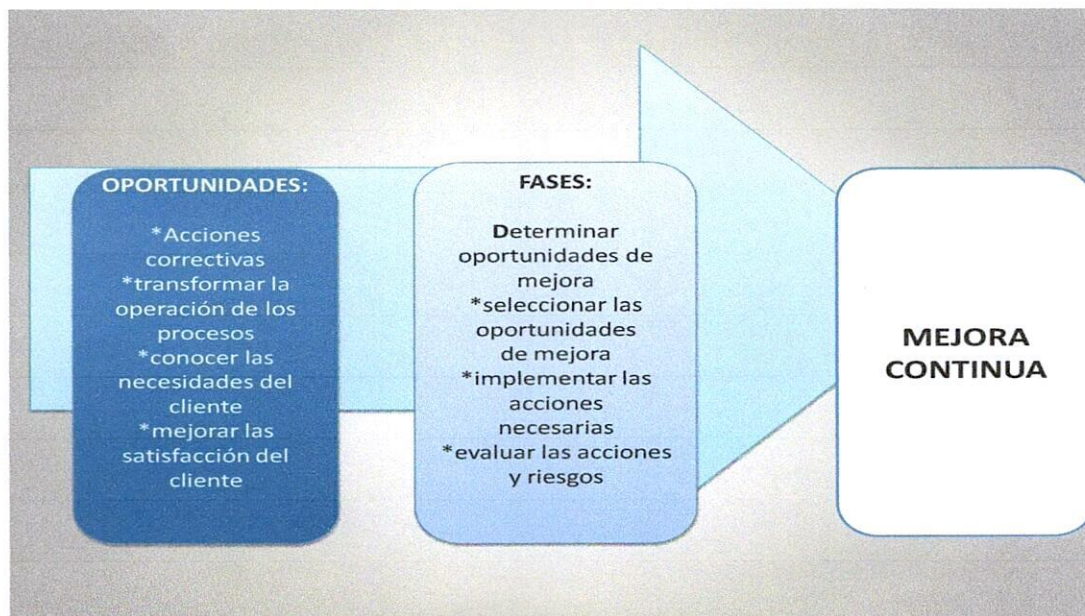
OPORTUNIDADES:

*Acciones correctivas
*transformar la operación de los procesos
*conocer las necesidades del cliente
*mejorar las satisfacción del cliente

FASES:

Determinar oportunidades de mejora
*seleccionar las oportunidades de mejora
*implementar las acciones necesarias
*evaluar las acciones y riesgos

MEJORA CONTINUA